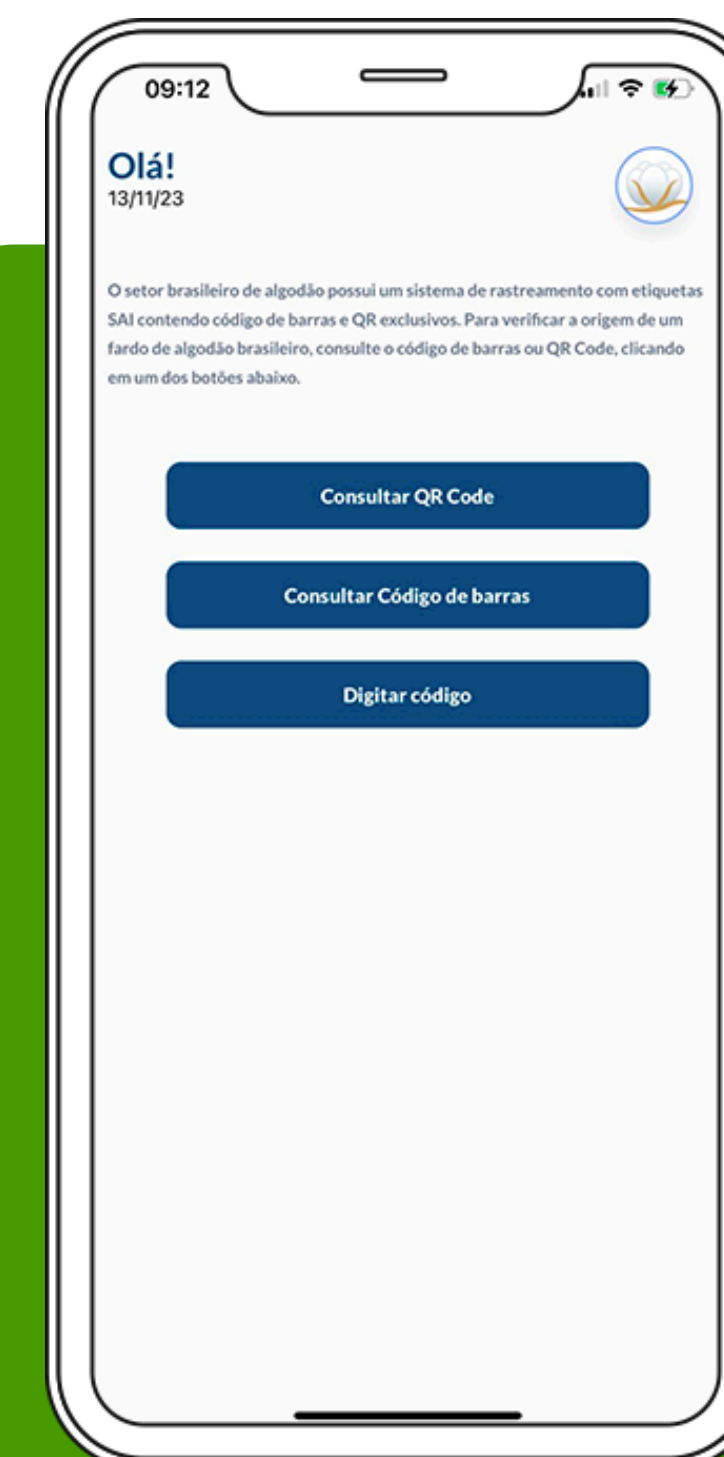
09:12

Olá!
13/11/23

O setor brasileiro de algodão possui um sistema de rastreamento com etiquetas SAI contendo código de barras e QR exclusivos. Para verificar a origem de um fardo de algodão brasileiro, consulte o código de barras ou QR Code, clicando em um dos botões abaixo.

Consultar QR Code

Consultar Código de barras

Digitar código